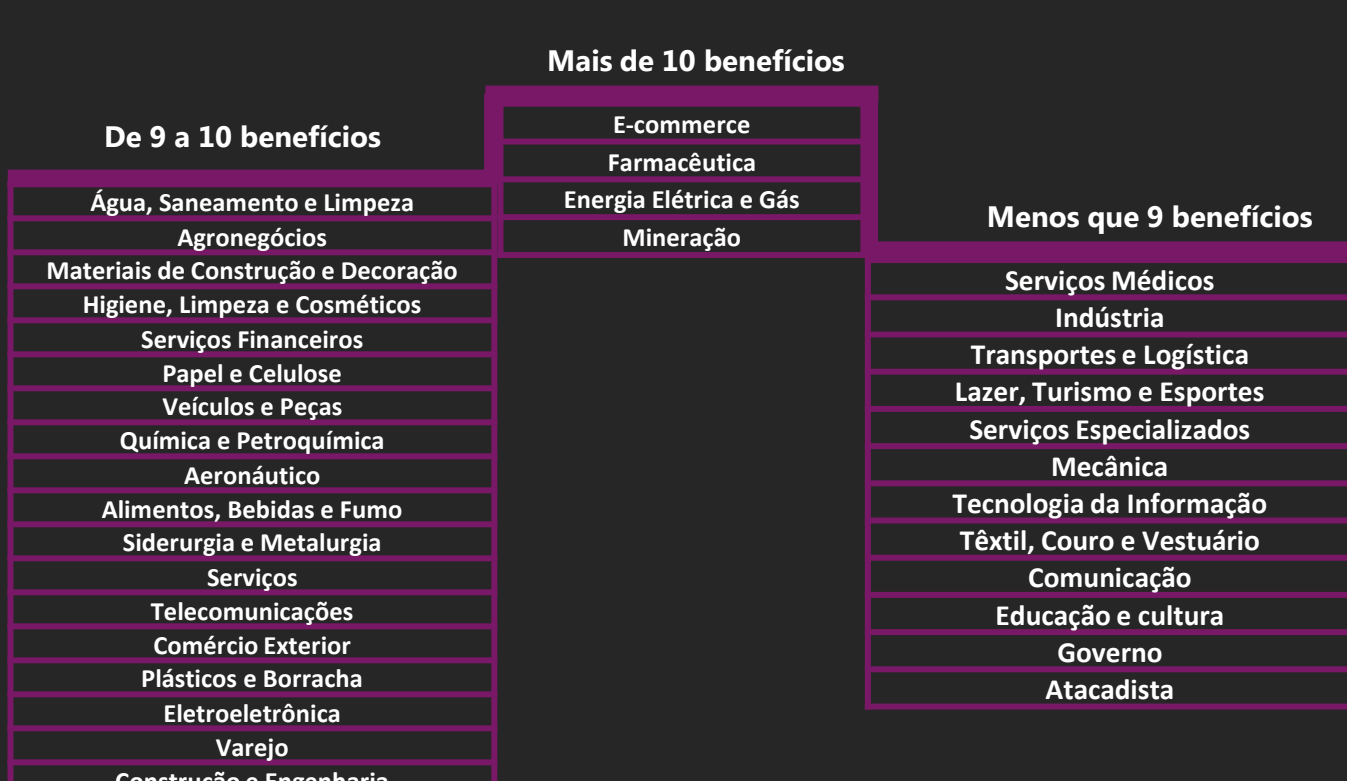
Mais de 10 benefícios

E-commerce
Farmacêutica
Energia Elétrica e Gás
Mineração

De 9 a 10 benefícios

Água, Saneamento e Limpeza
Agronegócios
Materiais de Construção e Decoração
Higiene, Limpeza e Cosméticos
Serviços Financeiros
Papel e Celulose
Veículos e Peças
Química e Petroquímica
Aeronáutico
Alimentos, Bebidas e Fumo
Siderurgia e Metalurgia
Serviços
Telecomunicações
Comércio Exterior
Plásticos e Borracha
Eletroeletrônica
Varejo
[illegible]

Menos que 9 benefícios

Serviços Médicos
Indústria
Transportes e Logística
Lazer, Turismo e Esportes
Serviços Especializados
Mecânica
Tecnologia da Informação
Têxtil, Couro e Vestuário
Comunicação
Educação e cultura
Governo
Atacadista